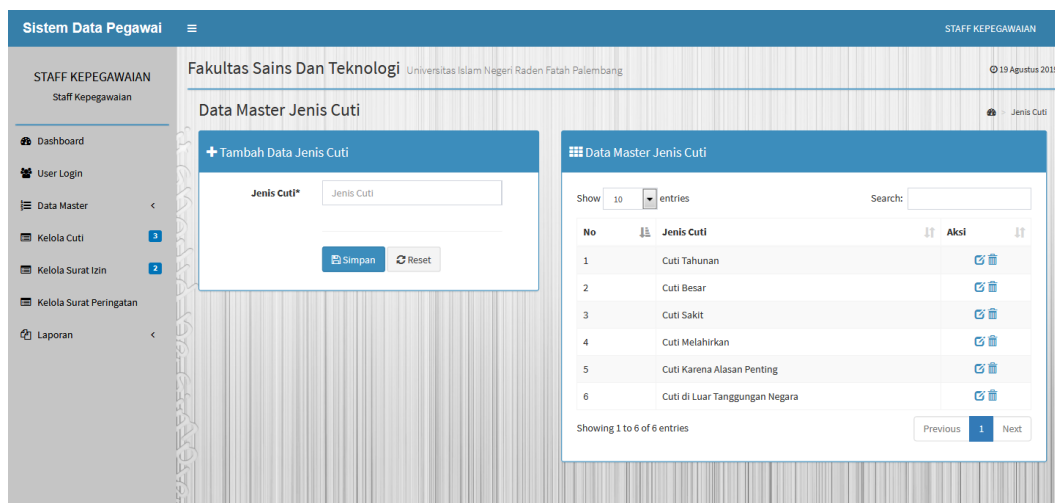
Sistem Data Pegawai ≡ STAFF KEPEGAWAIAN

STAFF KEPEGAWAIAN
Staff Kepegawaian

Dashboard
User Login
Data Master
Kelola Cuti 3
Kelola Surat Izin 2
Kelola Surat Peringatan
Laporan

Fakultas Sains Dan Teknologi Universitas Islam Negeri Raden Fatah Palembang 19 Agustus 2019

Data Master Jenis Cuti Jenis Cuti

Tambah Data Jenis Cuti

Jenis Cuti* Jenis Cuti

Simpan Reset

Data Master Jenis Cuti

Show 10 entries Search:

| No | Jenis Cuti | Aksi |
|---|---|---|
| 1 | Cuti Tahunan | |
| 2 | Cuti Besar | |
| 3 | Cuti Sakit | |
| 4 | Cuti Melahirkan | |
| 5 | Cuti Karena Alasan Penting | |
| 6 | Cuti di Luar Tanggungan Negara | |

Showing 1 to 6 of 6 entries

Previous 1 Next